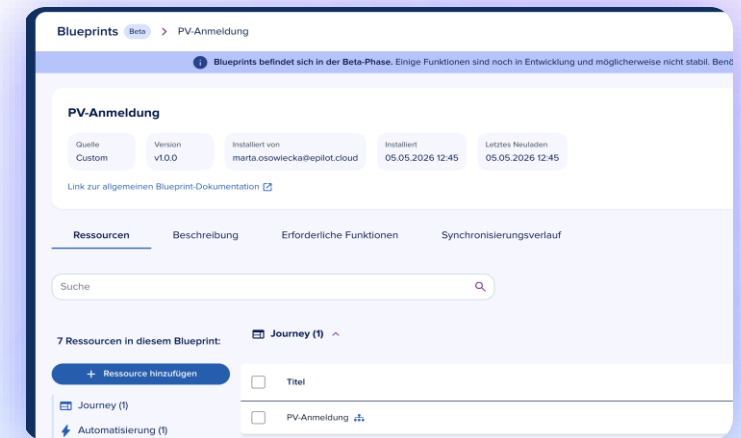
Blueprints Beta > PV-Anmeldung

Blueprints befindet sich in der Beta-Phase. Einige Funktionen sind noch in Entwicklung und möglicherweise nicht stabil. Bend

PV-Anmeldung

| Quelle | Version | Installiert von | Installiert | Letztes Neuladen |
|---|---|---|---|---|
| Custom | v1.0.0 | marta.osowiecka@epilot.cloud | 05.05.2026 12:45 | 05.05.2026 12:45 |

Link zur allgemeinen Blueprint-Dokumentation

Ressourcen Beschreibung Erforderliche Funktionen Synchronisierungsverlauf

Suche

7 Ressourcen in diesem Blueprint:

+ Ressource hinzufügen

Journey (1)

Automatisierung (1)

Journey (1)

Titel

PV-Anmeldung